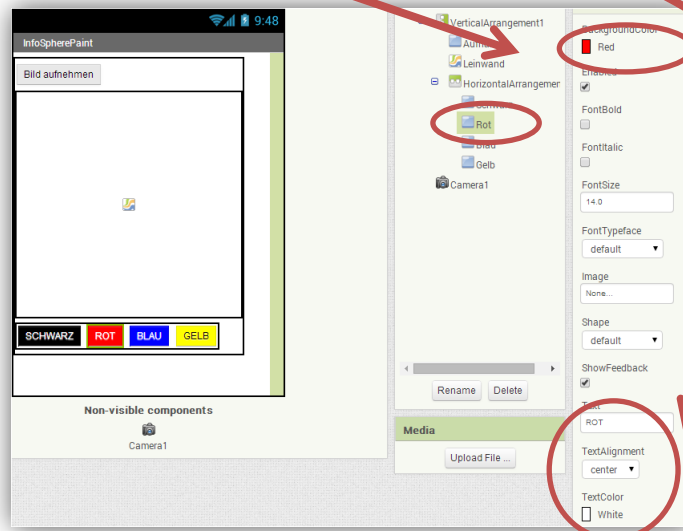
9:48
InfoSpherePaint
Bild aufnehmen
SCHWARZ
ROT
BLAU
GELB
Non-visible components
Camera1

VerticalArrangement1
Aufn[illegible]
Leinwand
HorizontalArrangemer
Schw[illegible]
Rot
Blau
Gelb
Camera1
Rename
Delete
Media
Upload File ...

BackgroundColor
Red
Enabled
FontBold
FontItalic
FontSize
14.0
FontTypeface
default
Image
None...
Shape
default
ShowFeedback
Text
ROT
TextAlignment
center
TextColor
White